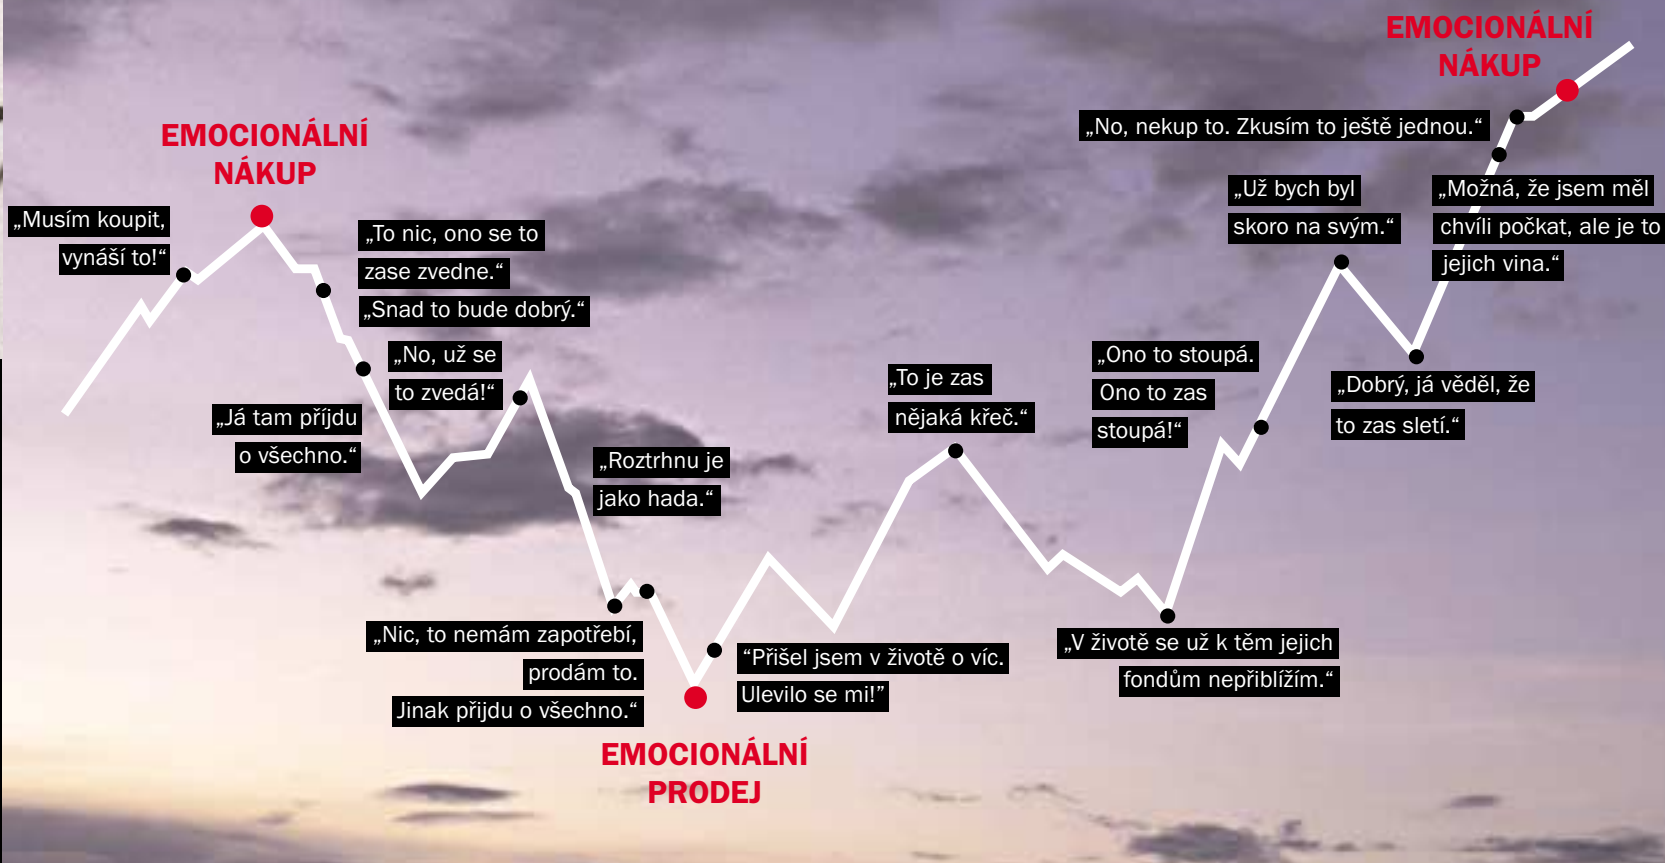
EMOCIONÁLNÍ NÁKUP

„Musím koupit, vynáší to!“

EMOCIONÁLNÍ NÁKUP

„To nic, ono se to zase zvedne.“

„Snad to bude dobrý.“

„No, už se to zvedá!“

„Já tam přijdu o všechno.“

„Roztrhnu je jako hada.“

„Nic, to nemám zapotřebí, prodám to. Jinak přijdu o všechno.“

EMOCIONÁLNÍ PRODEJ

“Přišel jsem v životě o víc. Ulevilo se mi!”

„To je zas nějaká křeč.“

„Ono to stoupá. Ono to zas stoupá!“

„V životě se už k těm jejich fondům nepřiblížím.“

„Už bych byl skoro na svým.“

„No, nekup to. Zkusím to ještě jednou.“

„Možná, že jsem měl chvíli počkat, ale je to jejich vina.“

„Dobrý, já věděl, že to zas sletí.“